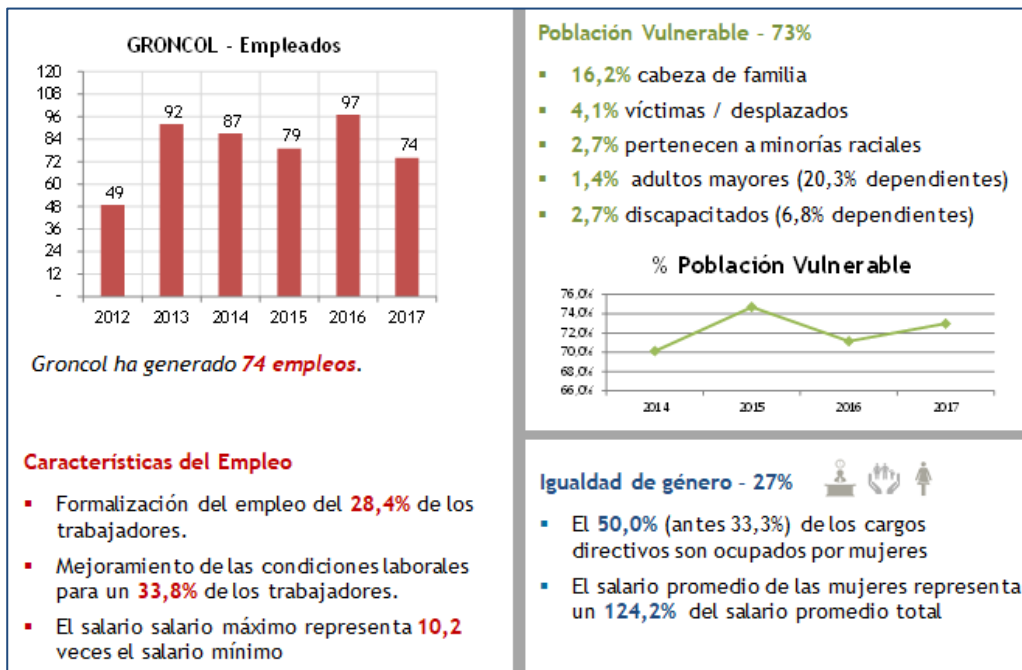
GRONCOL - Empleados

120
108
96
84
72
60
48
36
24
12
-

49
92
87
79
97
74

2012 2013 2014 2015 2016 2017

Groncol ha generado 74 empleos.

Población Vulnerable - 73%

- 16,2% cabeza de familia
- 4,1% víctimas / desplazados
- 2,7% pertenecen a minorías raciales
- 1,4% adultos mayores (20,3% dependientes)
- 2,7% discapacitados (6,8% dependientes)

% Población Vulnerable

76,0%
74,0%
72,0%
70,0%
68,0%
66,0%

2014 2015 2016 2017

Características del Empleo

- Formalización del empleo del 28,4% de los trabajadores.
- Mejoramiento de las condiciones laborales para un 33,8% de los trabajadores.
- El salario salario máximo representa 10,2 veces el salario mínimo

Igualdad de género - 27%

- El 50,0% (antes 33,3%) de los cargos directivos son ocupados por mujeres
- El salario promedio de las mujeres representa un 124,2% del salario promedio total